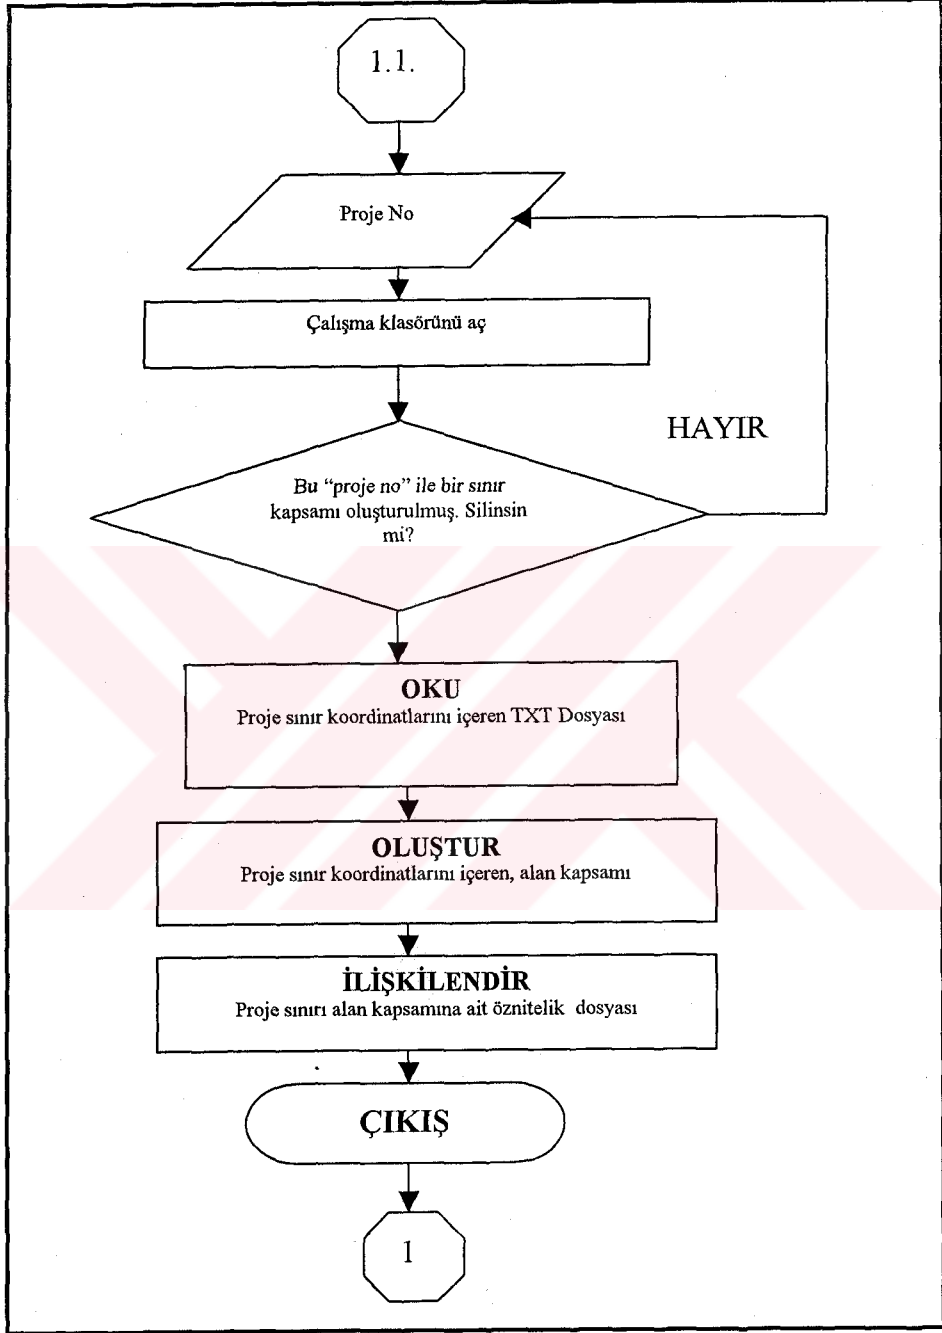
1.1.

Proje No

Çalışma klasörünü aç

HAYIR

Bu "proje no" ile bir sınır kapsamı oluşturulmuş. Silinsin mi?

OKU
Proje sınır koordinatlarını içeren TXT Dosyası

OLUŞTUR
Proje sınır koordinatlarını içeren, alan kapsamı

İLİŞKİLENDİR
Proje sınırı alan kapsamına ait öznitelik dosyası

ÇIKIŞ

1